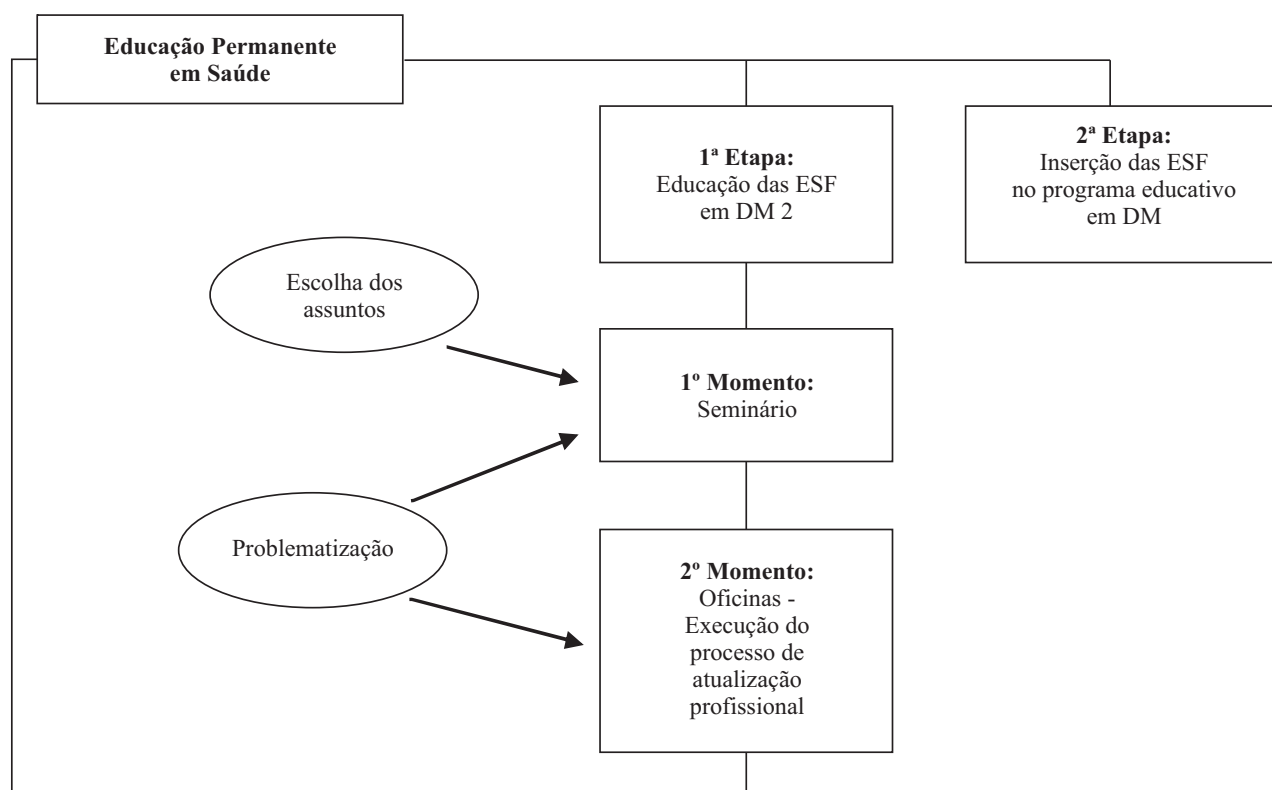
Educação Permanente em Saúde

1ª Etapa:
Educação das ESF em DM 2

2ª Etapa:
Inserção das ESF no programa educativo em DM

Escolha dos assuntos

1º Momento:
Seminário

Problematização

2º Momento:
Oficinas - Execução do processo de atualização profissional